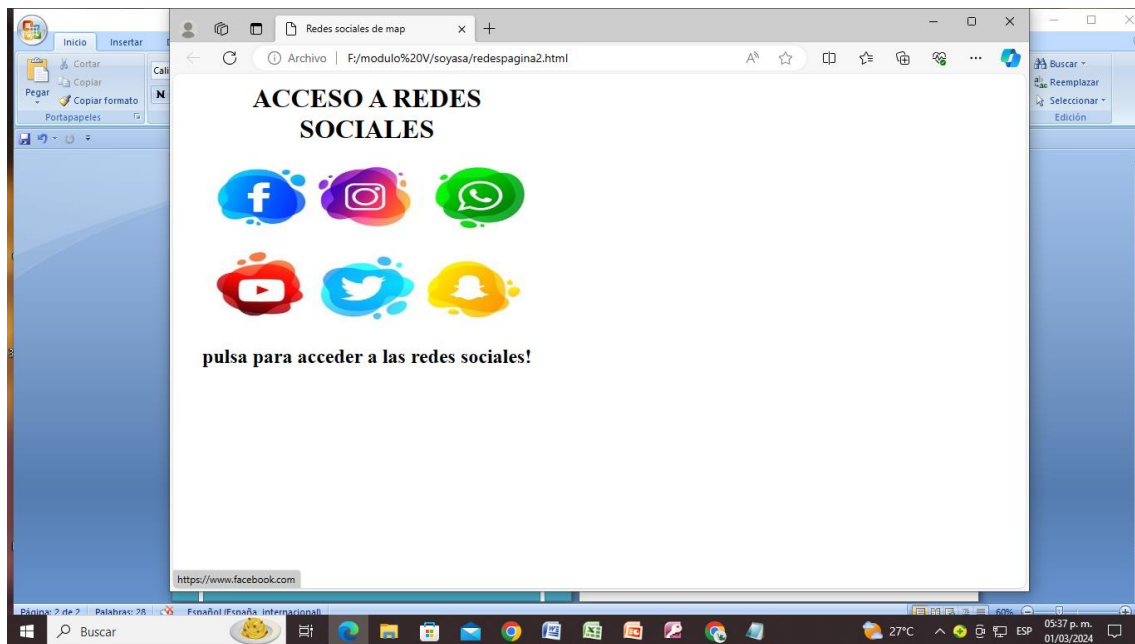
Inicio Insertar
Cortar
Copiar
Pegar
Copiar formato
Portapapeles
Cali
N

Redes sociales de map
Archivo | F:/modulo%20V/soyasa/redespagina2.html

ACCESO A REDES SOCIALES

pulsa para acceder a las redes sociales!

https://www.facebook.com

Buscar
Reemplazar
Seleccionar
Edición

Página: 2 de 2 | Palabras: 28 | Español (España, internacional)
60%

Buscar
27°C ESP 05:37 p. m. 01/03/2024